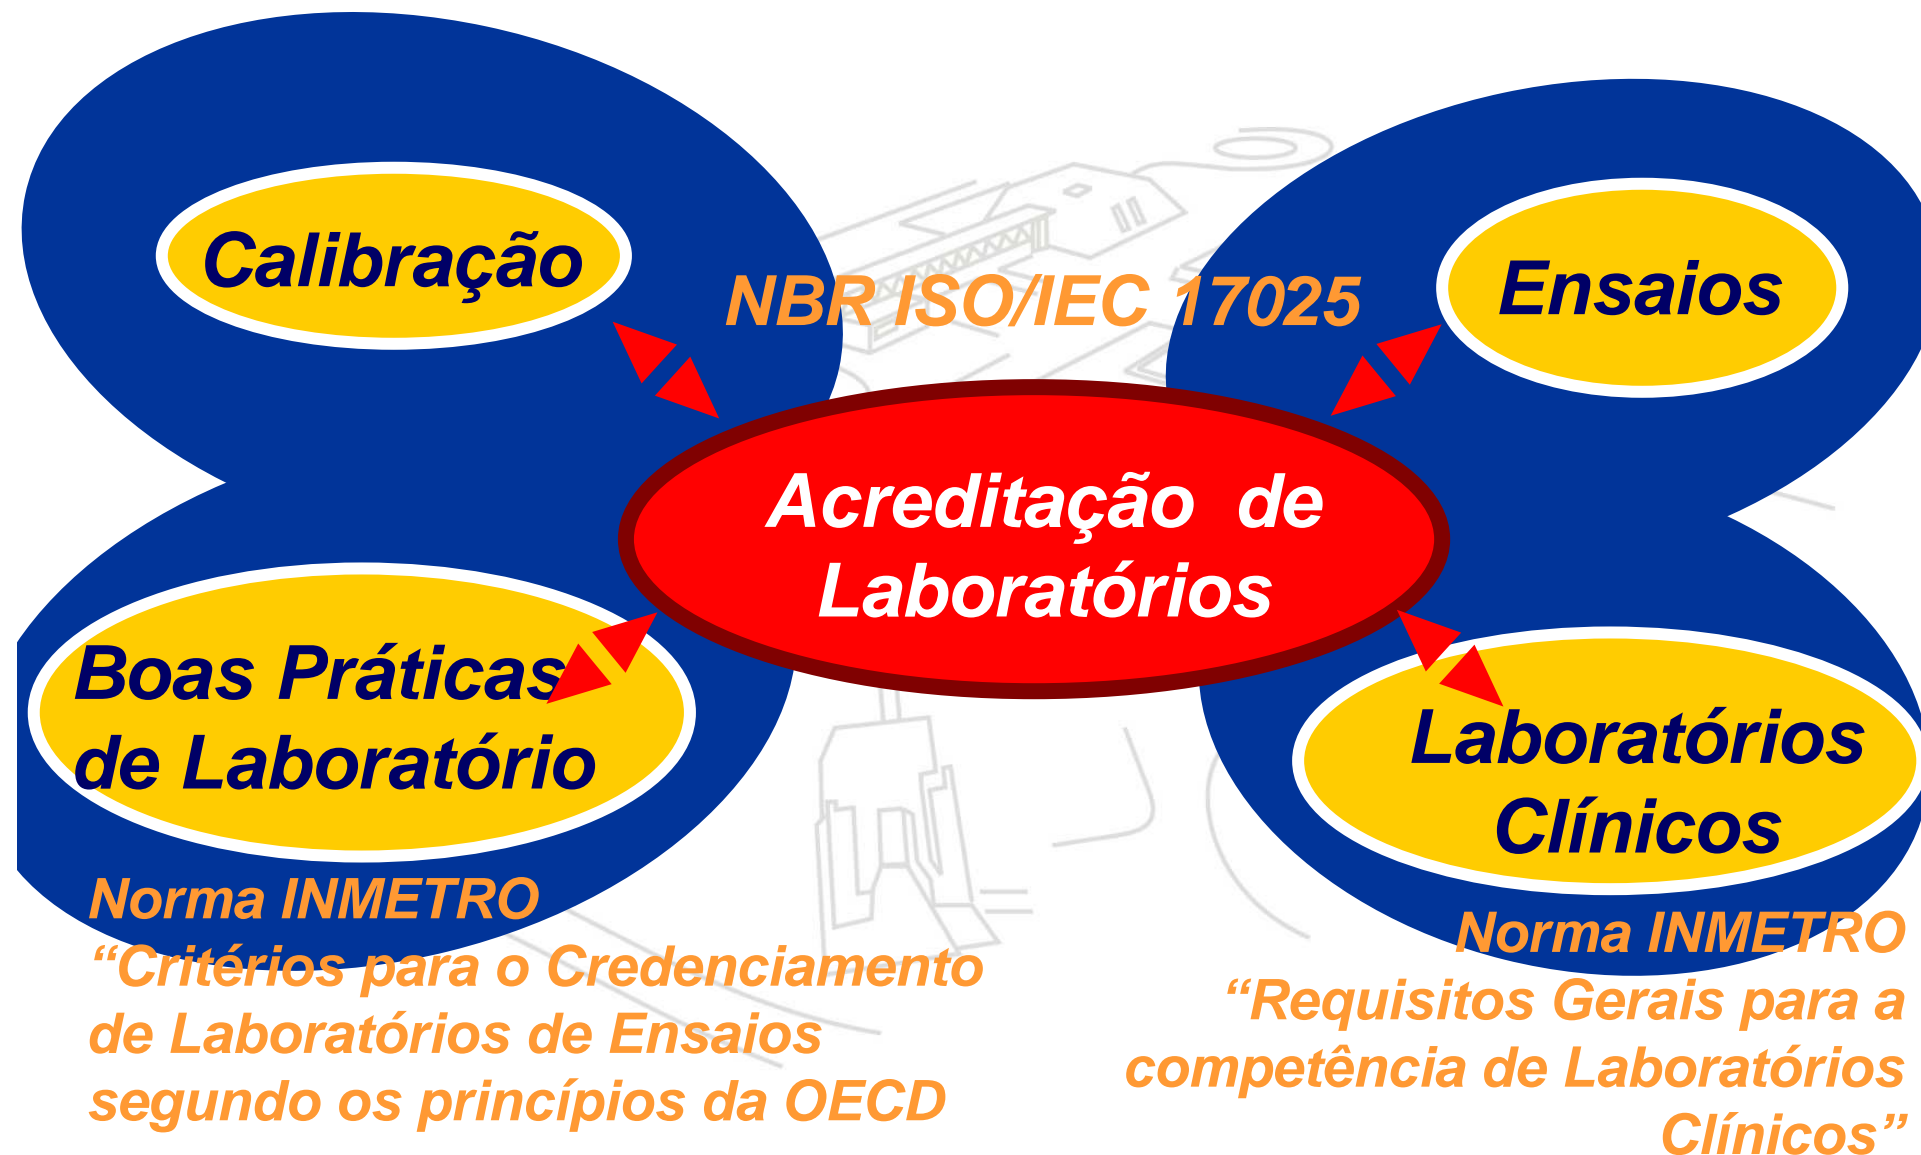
Calibração

NBR ISO/IEC 17025

Ensaios

Acreditação de Laboratórios

Boas Práticas de Laboratório

Laboratórios Clínicos

Norma INMETRO
“Critérios para o Credenciamento de Laboratórios de Ensaios segundo os princípios da OECD

Norma INMETRO
“Requisitos Gerais para a competência de Laboratórios Clínicos”